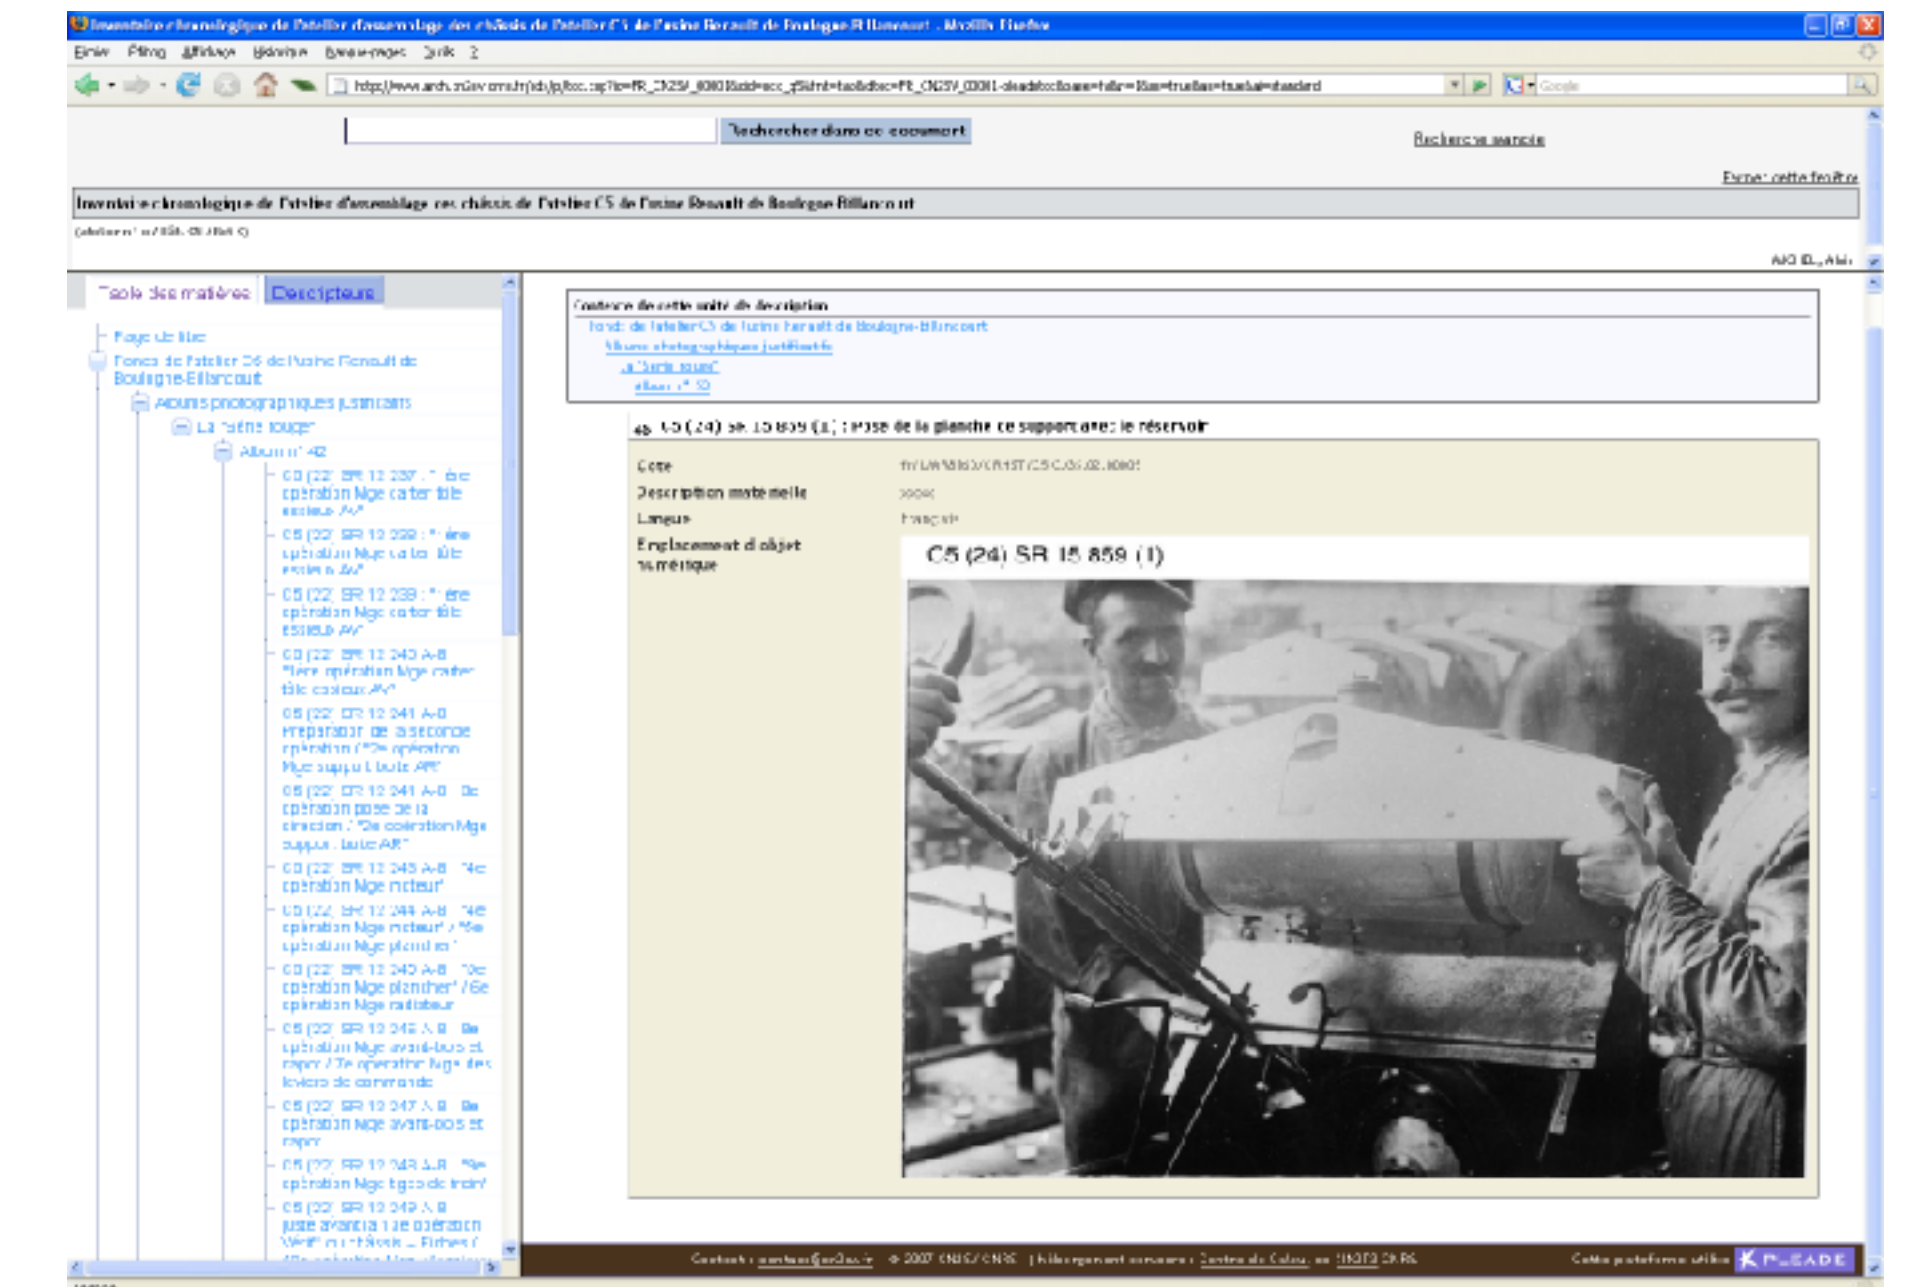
Inventaire chronologique de l'atelier d'assemblage des châssis de l'atelier C5 de l'usine Renault de Boulogne-Billancourt - Mozilla Firefox

Fichier Édition Affichage Historique Marque-pages Outils ?

http://www.archives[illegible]

Rechercher dans ce document

Recherche avancée

Fermer cette fenêtre

Inventaire chronologique de l'atelier d'assemblage des châssis de l'atelier C5 de l'usine Renault de Boulogne-Billancourt

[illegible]

Table des matières | Descripteurs

Page de titre
Fonds de l'atelier C5 de l'usine Renault de Boulogne-Billancourt
Albums photographiques justificatifs
La "série rouge"
Album n° 42
C5 (22) SR 12 237 : "1ère opération Mge carter tôle essieux AV"
C5 (22) SR 12 238 : "1ère opération Mge carter tôle essieux AV"
C5 (22) SR 12 239 : "1ère opération Mge carter tôle essieux AV"
C5 (22) SR 12 240 A-B "1ère opération Mge carter tôle essieux AV"
C5 (22) SR 12 241 A-B Préparation de la seconde opération ("2e opération Mge support boite AR")
C5 (22) SR 12 241 A-B 3e opération pose de la direction / "3e opération Mge support boite AR"
C5 (22) SR 12 243 A-B "4e opération Mge moteur"
C5 (22) SR 12 244 A-B "4e opération Mge moteur" / "5e opération Mge plancher"
C5 (22) SR 12 245 A-B "6e opération Mge plancher" / 6e opération Mge radiateur
C5 (22) SR 12 246 A-B 8e opération Mge avant-bois et capot / 7e opération Mge des leviers de commande
C5 (22) SR 12 247 A-B 8e opération Mge avant-bois et capot
C5 (22) SR 12 248 A-B "9e opération Mge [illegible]"
C5 (22) SR 12 249 A-B Juste avant la 1re opération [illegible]

Contexte de cette unité de description
Fonds de l'atelier C5 de l'usine Renault de Boulogne-Billancourt
Albums photographiques justificatifs
La "Série rouge"
Album n° 50

C5 (24) SR 15 859 (1) : Pose de la planche de support avec le réservoir

Cote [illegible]
Description matérielle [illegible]
Langue Français
Emplacement d'objet numérique

C5 (24) SR 15 859 (1)

Contact : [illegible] © 2007 CNRS/CNRS | Hébergement serveurs : Centre de Calcul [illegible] CNRS

Cette plateforme utilise PLEADE